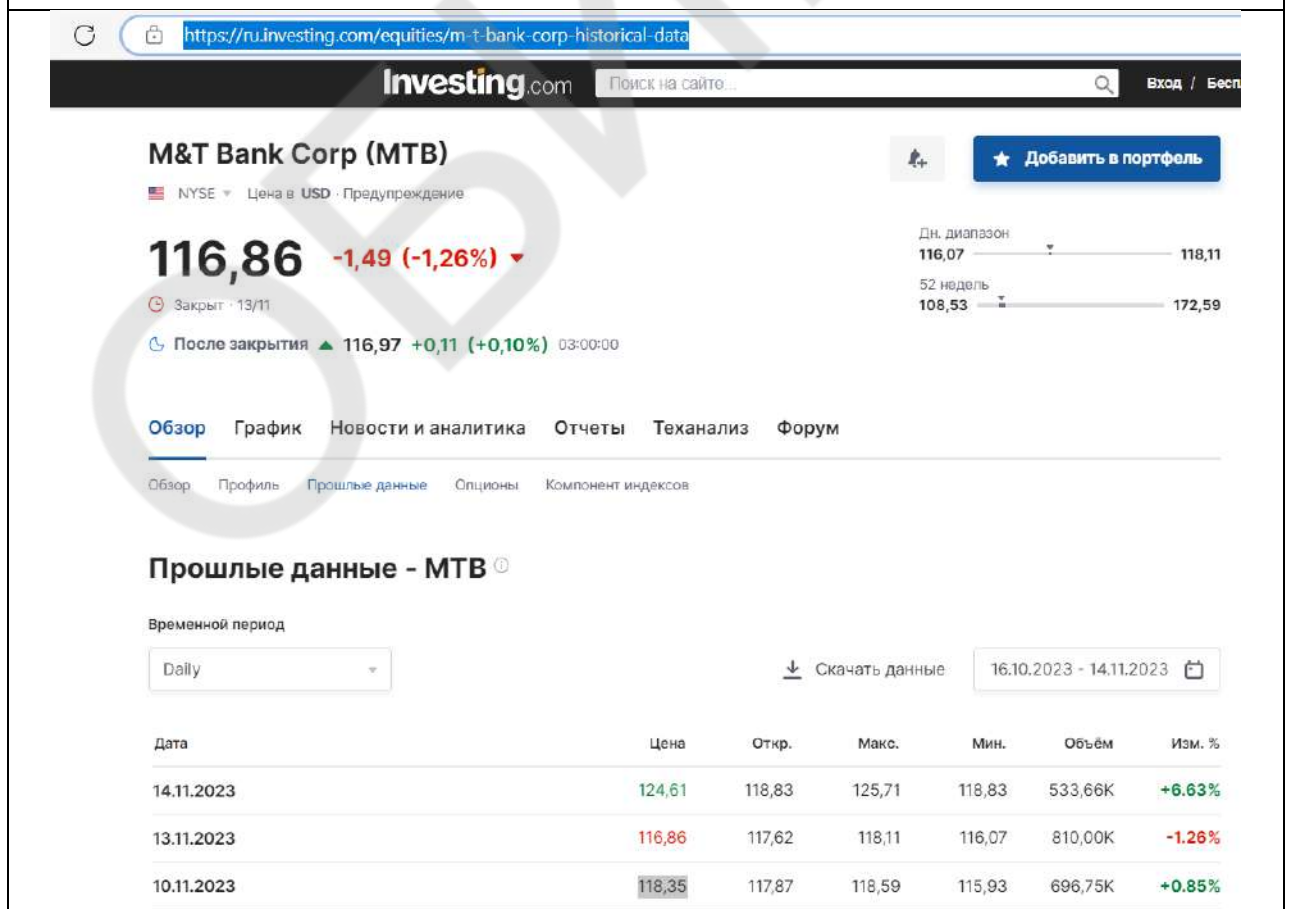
https://ru.investing.com/equities/m-t-bank-corp-historical-data

Investing.com Поиск на сайте... Вход / Бесп

M&T Bank Corp (MTB)

NYSE · Цена в USD · Предупреждение

116,86 -1,49 (-1,26%)

Закрыт · 13/11

После закрытия 116,97 +0,11 (+0,10%) 03:00:00

Добавить в портфель

Дн. диапазон
116,07 118,11

52 недель
108,53 172,59

Обзор График Новости и аналитика Отчеты Теханализ Форум

Обзор Профиль Прошлые данные Опционы Компонент индексов

Прошлые данные - MTB

Временной период

Daily

Скачать данные 16.10.2023 - 14.11.2023

| Дата | Цена | Откр. | Макс. | Мин. | Объём | Изм. % |
|---|---|---|---|---|---|---|
| 14.11.2023 | 124,61 | 118,83 | 125,71 | 118,83 | 533,66K | +6.63% |
| 13.11.2023 | 116,86 | 117,62 | 118,11 | 116,07 | 810,00K | -1.26% |
| 10.11.2023 | 118,35 | 117,87 | 118,59 | 115,93 | 696,75K | +0.85% |

ОБРАЗЕЦ